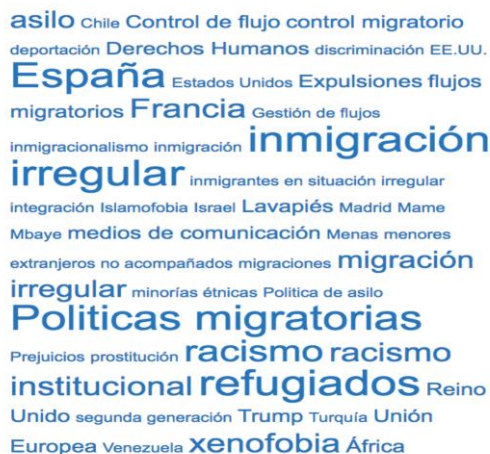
asilo Chile Control de flujo control migratorio deportación Derechos Humanos discriminación EE.UU. España Estados Unidos Expulsiones flujos migratorios Francia Gestión de flujos inmigracionalismo inmigración inmigración irregular inmigrantes en situación irregular integración Islamofobia Israel Lavapiés Madrid Mame Mbaye medios de comunicación Menas menores extranjeros no acompañados migraciones migración irregular minorías étnicas Politica de asilo Politicas migratorias Prejuicios prostitución racismo racismo institucional refugiados Reino Unido segunda generación Trump Turquía Unión Europea Venezuela xenofobia África